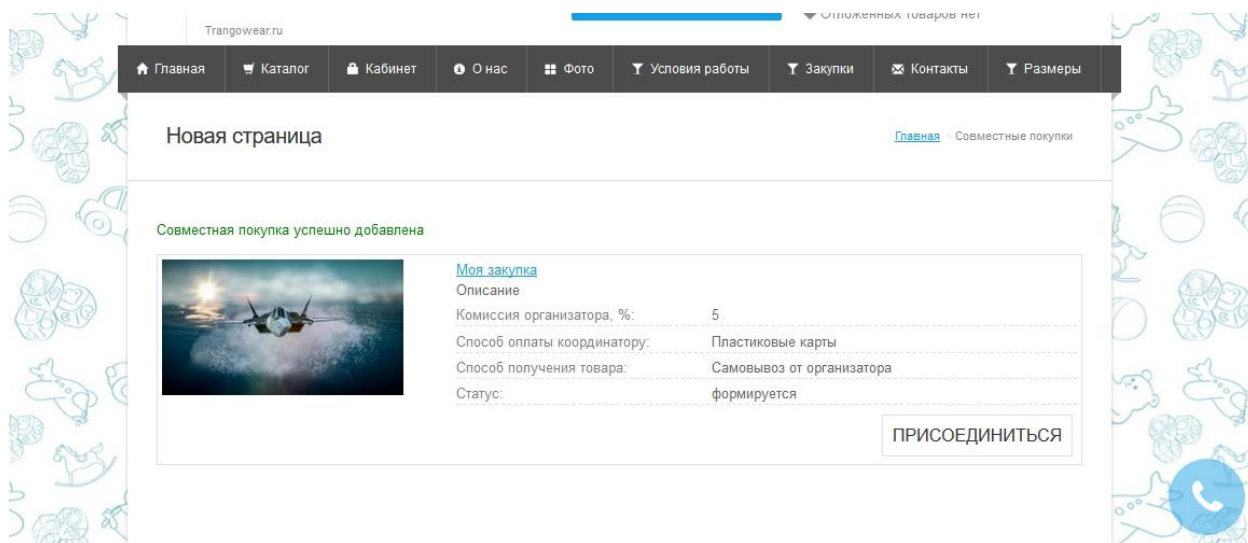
Trangowear.ru

Отложенных товаров нет

Главная Каталог Кабинет О нас Фото Условия работы Закупки Контакты Размеры

Новая страница

Главная › Совместные покупки

Совместная покупка успешно добавлена

Моя закупка
Описание

| | |
|---|---|
| Комиссия организатора, %: | 5 |
| Способ оплаты координатору: | Пластиковые карты |
| Способ получения товара: | Самовывоз от организатора |
| Статус: | формируется |

ПРИСОЕДИНИТЬСЯ